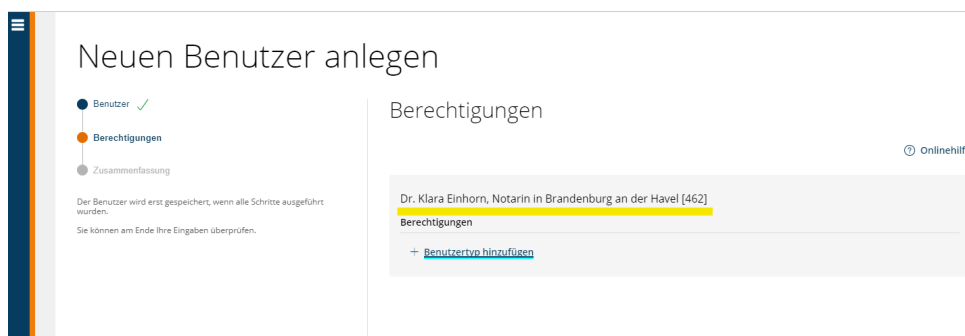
Neuen Benutzer anlegen

Benutzer ✓

Berechtigungen

Zusammenfassung

Der Benutzer wird erst gespeichert, wenn alle Schritte ausgeführt wurden.

Sie können am Ende Ihre Eingaben überprüfen.

Berechtigungen

Onlinehilf

Dr. Klara Einhorn, Notarin in Brandenburg an der Havel [462]

Berechtigungen

+ Benutzertyp hinzufügen